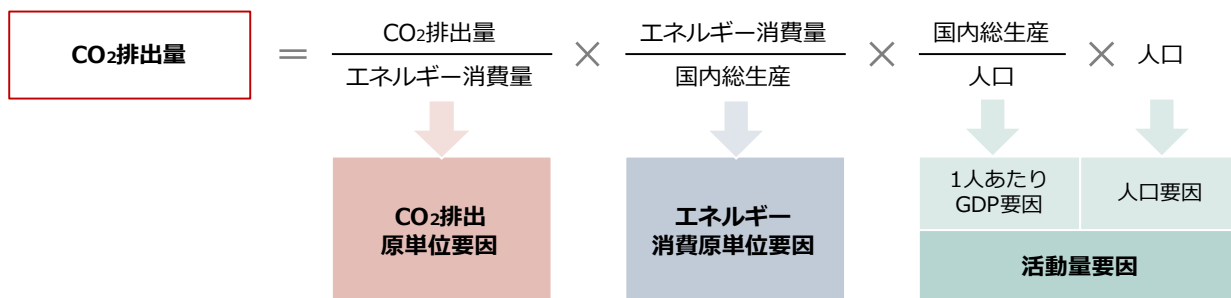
$CO_2$排出量 ＝ $\frac{CO_2排出量}{エネルギー消費量}$ × $\frac{エネルギー消費量}{国内総生産}$ × $\frac{国内総生産}{人口}$ × 人口

$CO_2$排出原単位要因

エネルギー消費原単位要因

1人あたりGDP要因

人口要因

活動量要因